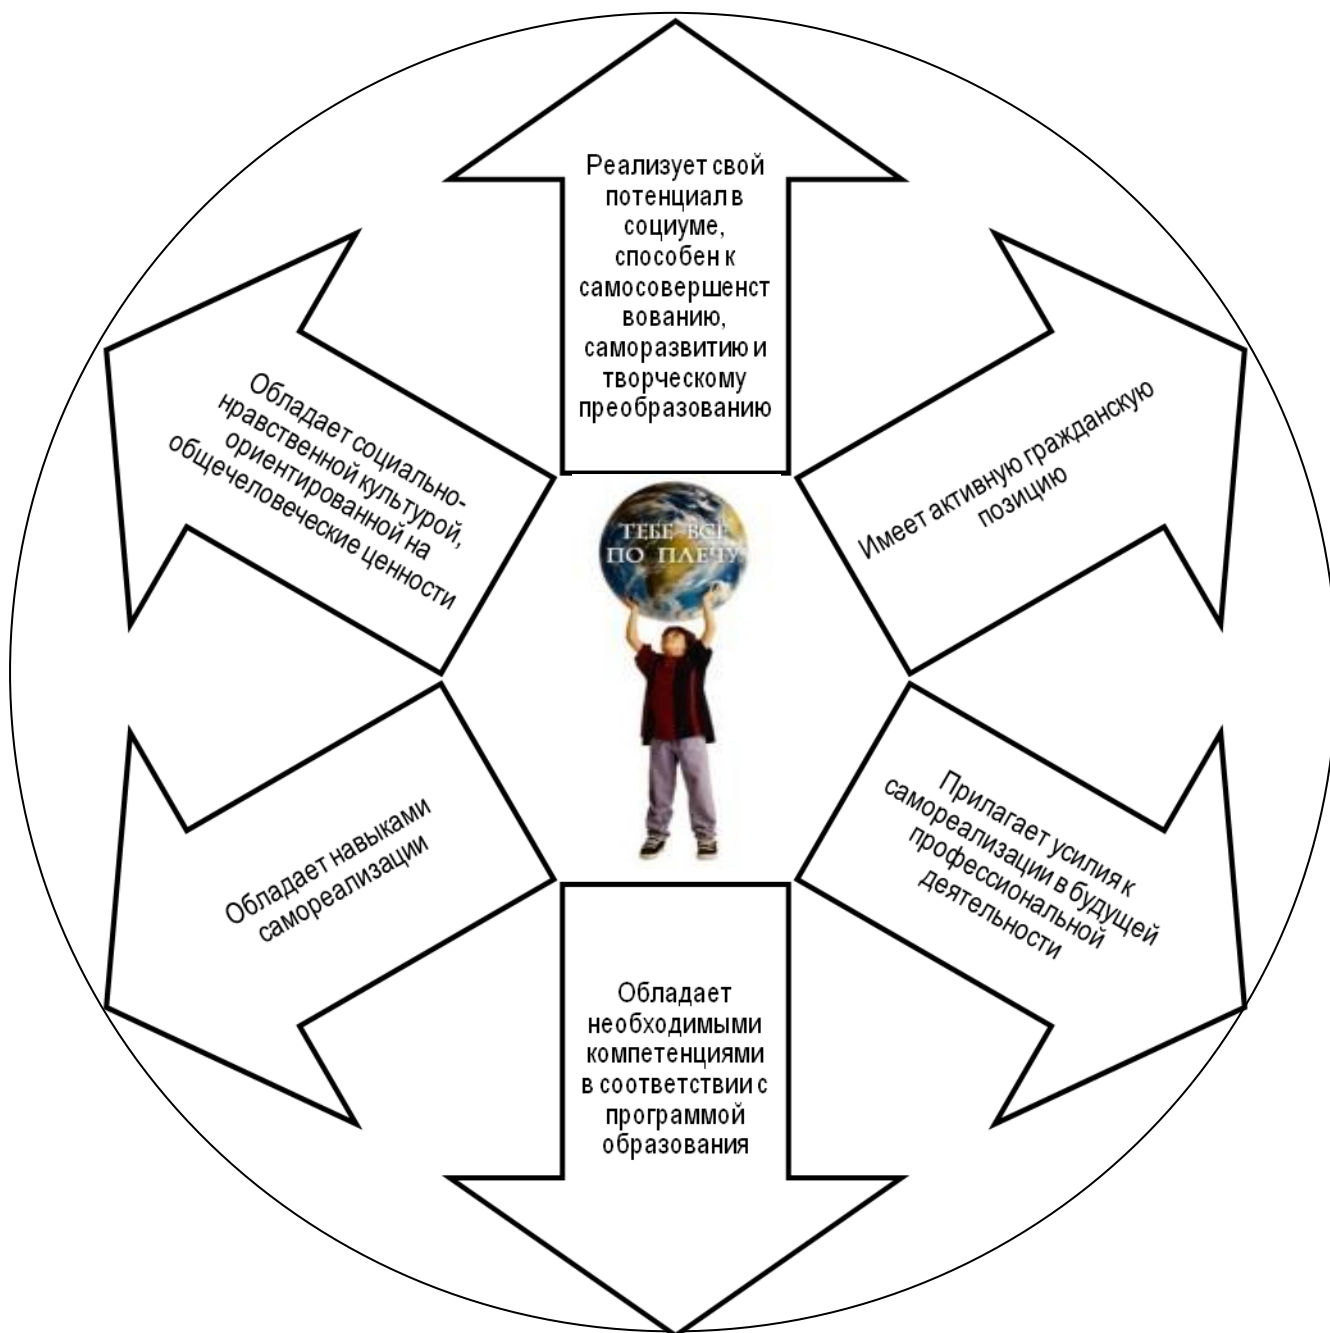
Реализует свой потенциал в социуме, способен к самосовершенствованию, саморазвитию и творческому преобразованию

Имеет активную гражданскую позицию

Прилагает усилия к самореализации в будущей профессиональной деятельности

Обладает необходимыми компетенциями в соответствии с программой образования

Обладает навыками самореализации

Обладает социально-нравственной культурой, ориентированной на общечеловеческие ценности

ТЕБЕ ВСЁ ПО ПЛЕЧУ